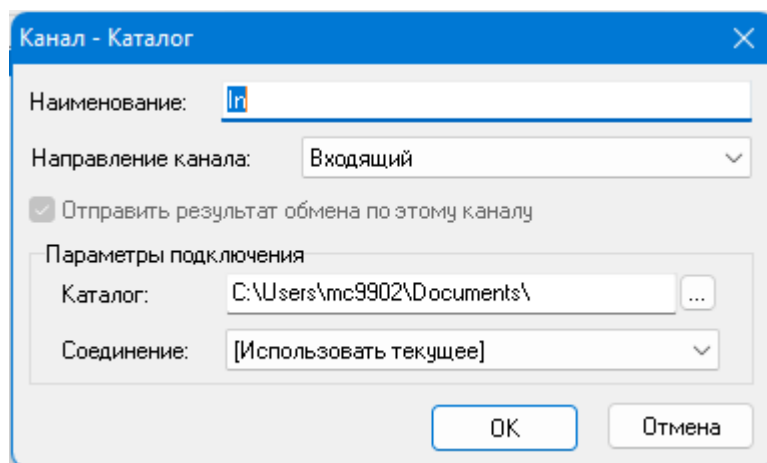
Канал - Каталог

Наименование: In

Направление канала: Входящий

Отправить результат обмена по этому каналу

Параметры подключения

Каталог: C:\Users\mc9902\Documents\ ...

Соединение: [Использовать текущее]

OK Отмена